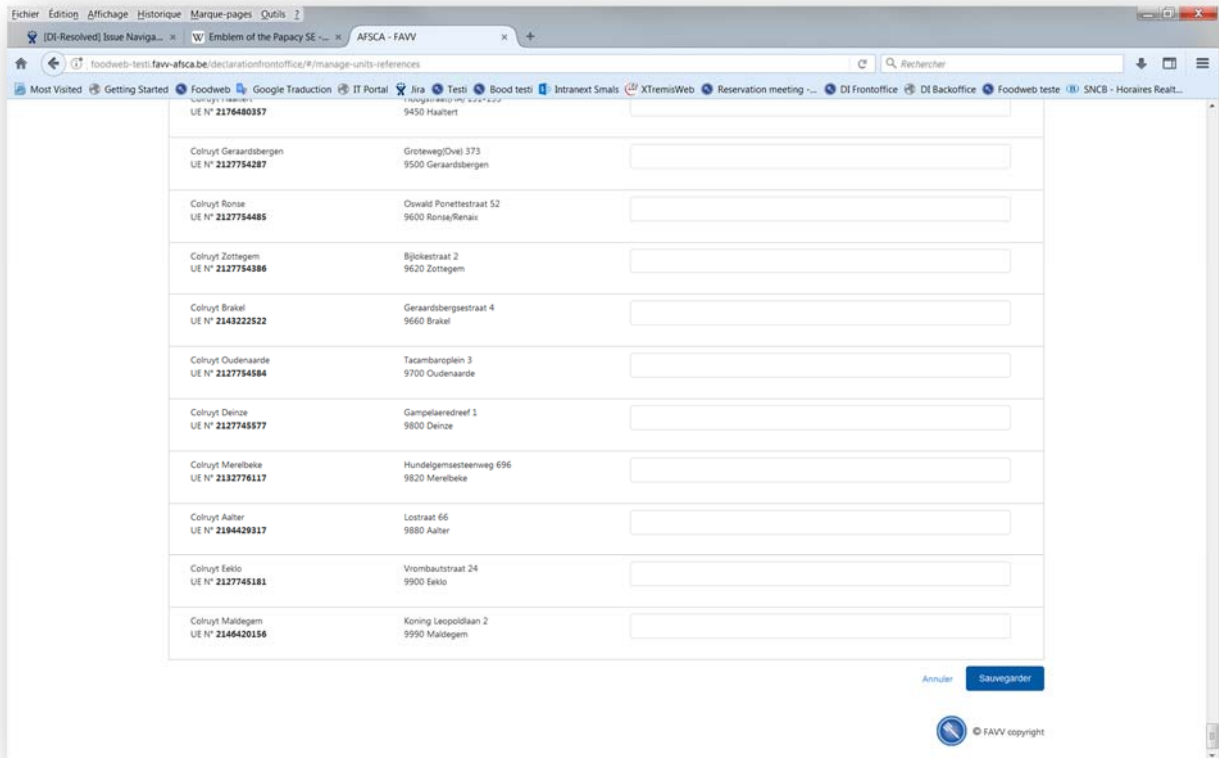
Fichier Édition Affichage Historique Marque-pages Outils ?

[DI-Resolved] Issue Naviga... × W Emblem of the Papacy SE -... × AFSCA - FAVV × +

foodweb-testi.favv-afsca.be/declarationfrontoffice/#/manage-units-references

Rechercher

Most Visited Getting Started Foodweb Google Traduction IT Portal Jira Testi Bood testi Intranext Smals XTremisWeb Reservation meeting -... DI Frontoffice DI Backoffice Foodweb teste SNCB - Horaires Realt...

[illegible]
UE N° 2176480357 | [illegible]
9450 Haaltert

Colruyt Geraardsbergen
UE N° 2127754287 | Groteweg(Ove) 373
9500 Geraardsbergen

Colruyt Ronse
UE N° 2127754485 | Oswald Ponettestraat 52
9600 Ronse/Renaix

Colruyt Zottegem
UE N° 2127754386 | Bijlokestraat 2
9620 Zottegem

Colruyt Brakel
UE N° 2143222522 | Geraardsbergsestraat 4
9660 Brakel

Colruyt Oudenaarde
UE N° 2127754584 | Tacambaroplein 3
9700 Oudenaarde

Colruyt Deinze
UE N° 2127745577 | Gampelaeredreef 1
9800 Deinze

Colruyt Merelbeke
UE N° 2132776117 | Hundelgemsesteenweg 696
9820 Merelbeke

Colruyt Aalter
UE N° 2194429317 | Lostraat 66
9880 Aalter

Colruyt Eeklo
UE N° 2127745181 | Vrombautstraat 24
9900 Eeklo

Colruyt Maldegem
UE N° 2146420156 | Koning Leopoldlaan 2
9990 Maldegem

Annuler Sauvegarder

© FAVV copyright